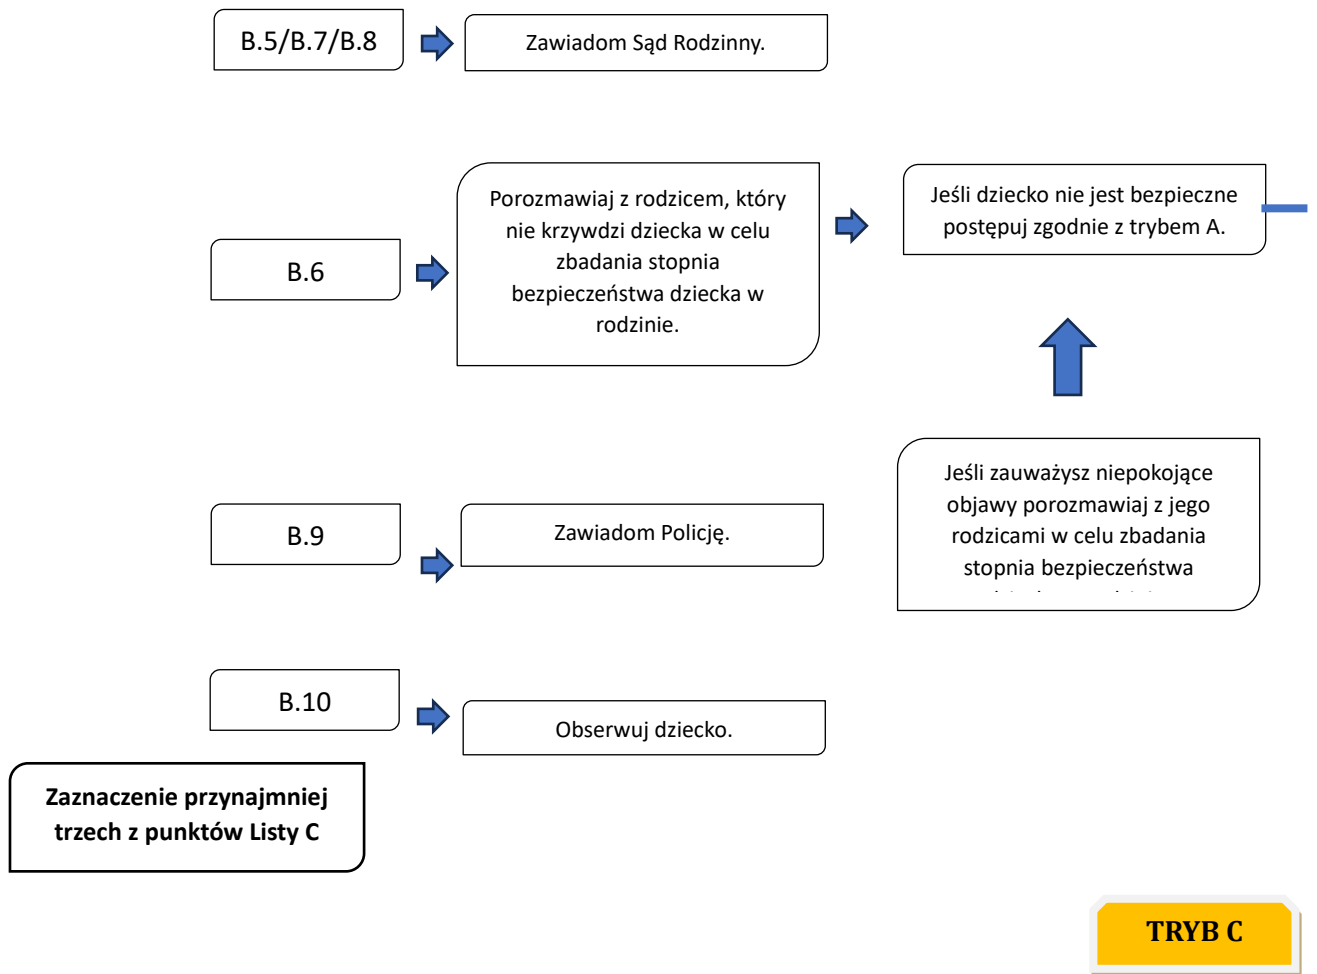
B.5/B.7/B.8

Zawiadom Sąd Rodzinny.

B.6

Porozmawiaj z rodzicem, który nie krzywdzi dziecka w celu zbadania stopnia bezpieczeństwa dziecka w rodzinie.

Jeśli dziecko nie jest bezpieczne postępuj zgodnie z trybem A.

Jeśli zauważysz niepokojące objawy porozmawiaj z jego rodzicami w celu zbadania stopnia bezpieczeństwa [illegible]

B.9

Zawiadom Policję.

B.10

Obserwuj dziecko.

Zaznaczenie przynajmniej trzech z punktów Listy C

TRYB C